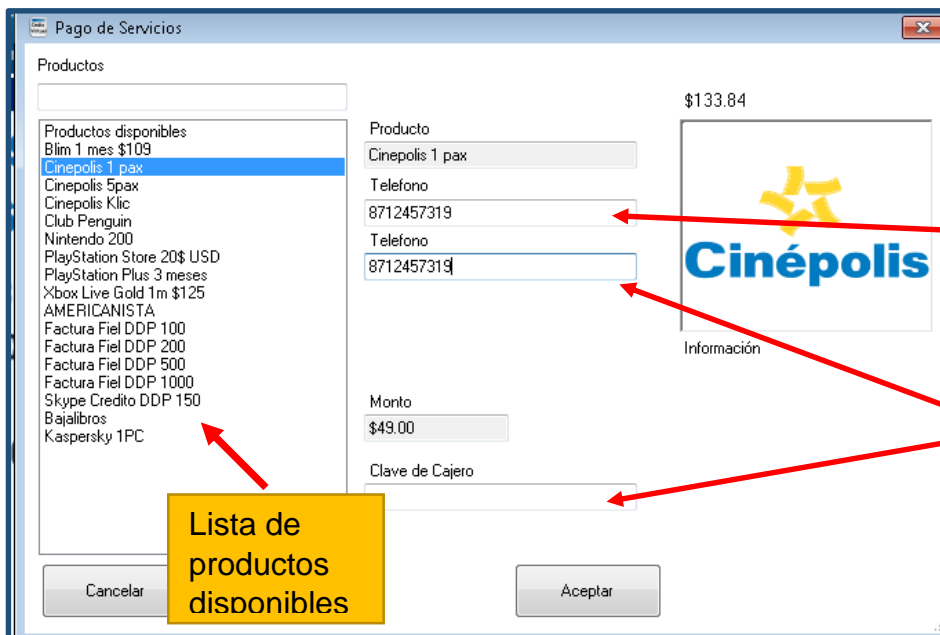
Pago de Servicios

Productos

Productos disponibles
Blim 1 mes $109
Cinepolis 1 pax
Cinepolis 5pax
Cinepolis Klic
Club Penguin
Nintendo 200
PlayStation Store 20$ USD
PlayStation Plus 3 meses
Xbox Live Gold 1m $125
AMERICANISTA
Factura Fiel DDP 100
Factura Fiel DDP 200
Factura Fiel DDP 500
Factura Fiel DDP 1000
Skype Credito DDP 150
Bajalibros
Kaspersky 1PC

Producto
Cinepolis 1 pax
Telefono
8712457319
Telefono
8712457319

Monto
$49.00

Clave de Cajero

$133.84

Cinépolis

Información

Lista de productos disponibles

Cancelar

Aceptar